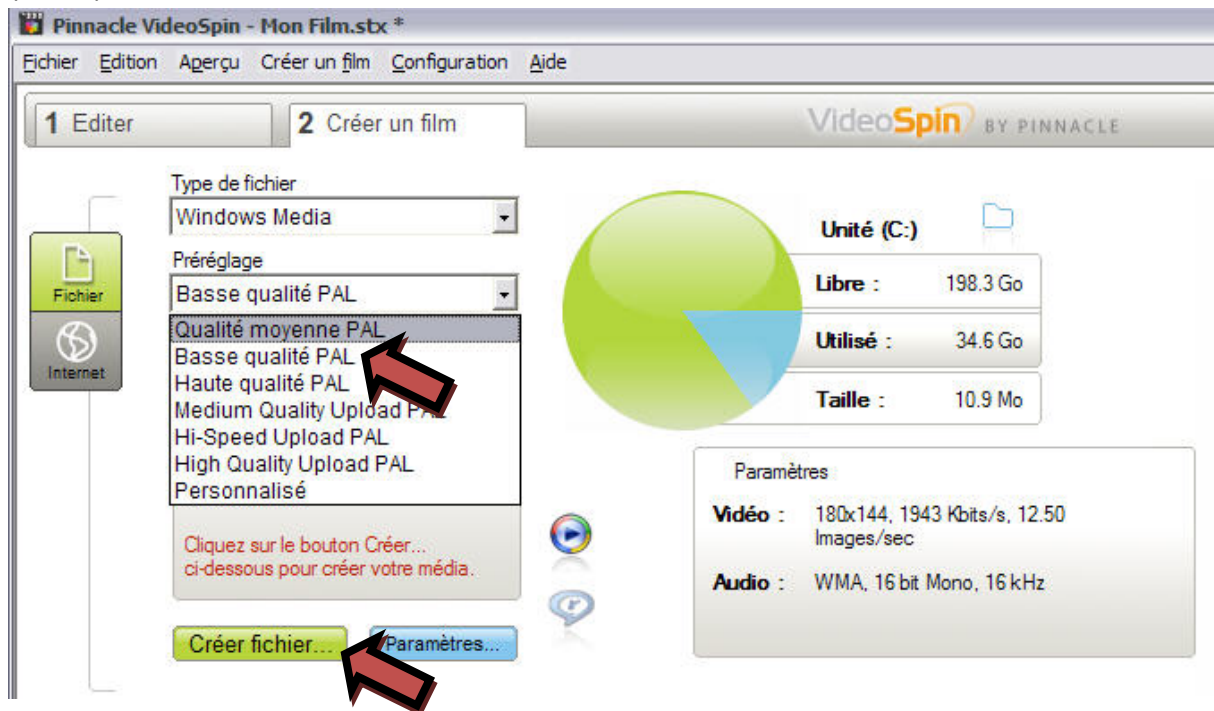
Pinnacle VideoSpin - Mon Film.stx *

Fichier Edition Aperçu Créer un film Configuration Aide

1 Editer

2 Créer un film

VideoSpin BY PINNACLE

Fichier

Internet

Type de fichier

Windows Media

Préréglage

Basse qualité PAL

Qualité moyenne PAL
Basse qualité PAL
Haute qualité PAL
Medium Quality Upload PAL
Hi-Speed Upload PAL
High Quality Upload PAL
Personnalisé

Cliquez sur le bouton Créer... ci-dessous pour créer votre média.

Créer fichier...

Paramètres...

Unité (C:)

Libre : 198.3 Go

Utilisé : 34.6 Go

Taille : 10.9 Mo

Paramètres

Vidéo : 180x144, 1943 Kbits/s, 12.50 Images/sec

Audio : WMA, 16 bit Mono, 16 kHz